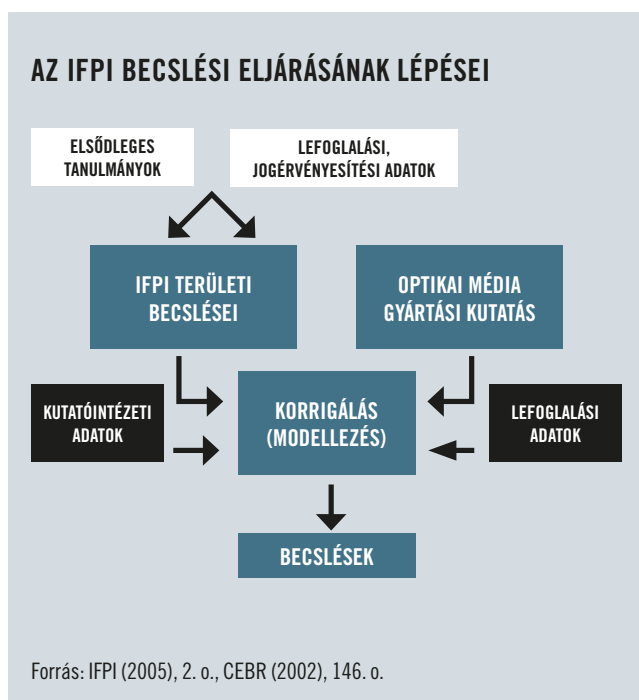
AZ IFPI BECSLÉSI ELJÁRÁSÁNAK LÉPÉSEI

ELSŐDLEGES TANULMÁNYOK

LEFOGLALÁSI, JOGÉRVÉNYESÍTÉSI ADATOK

IFPI TERÜLETI BECSLÉSEI

OPTIKAI MÉDIA GYÁRTÁSI KUTATÁS

KUTATÓINTÉZETI ADATOK

KORRIGÁLÁS (MODELLEZÉS)

LEFOGLALÁSI ADATOK

BECSLÉSEK

Forrás: IFPI (2005), 2. o., CEBR (2002), 146. o.